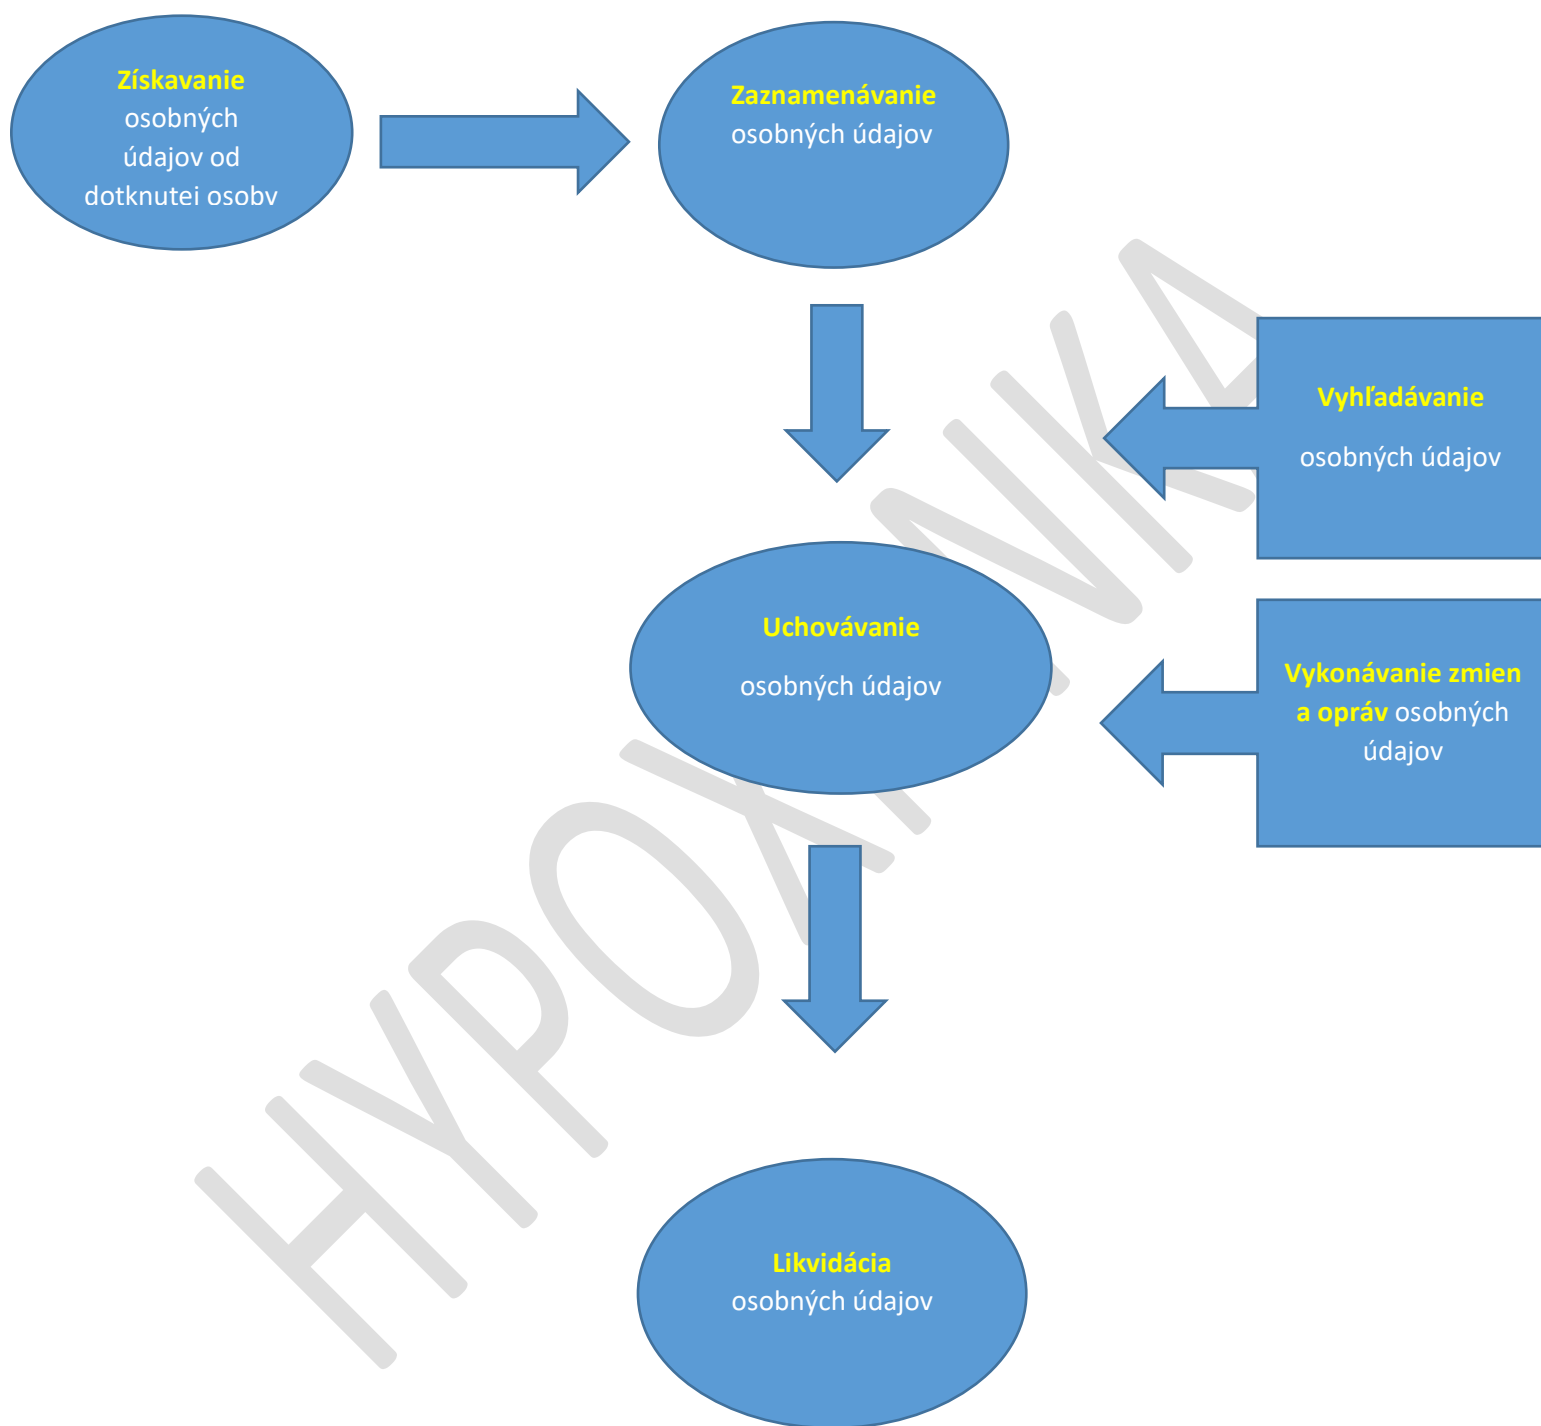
Získavanie osobných údajov od dotknutej osoby

Zaznamenávanie osobných údajov

Vyhľadávanie

osobných údajov

Uchovávanie

osobných údajov

Vykonávanie zmien a opráv osobných údajov

Likvidácia osobných údajov

HYPOXANKA